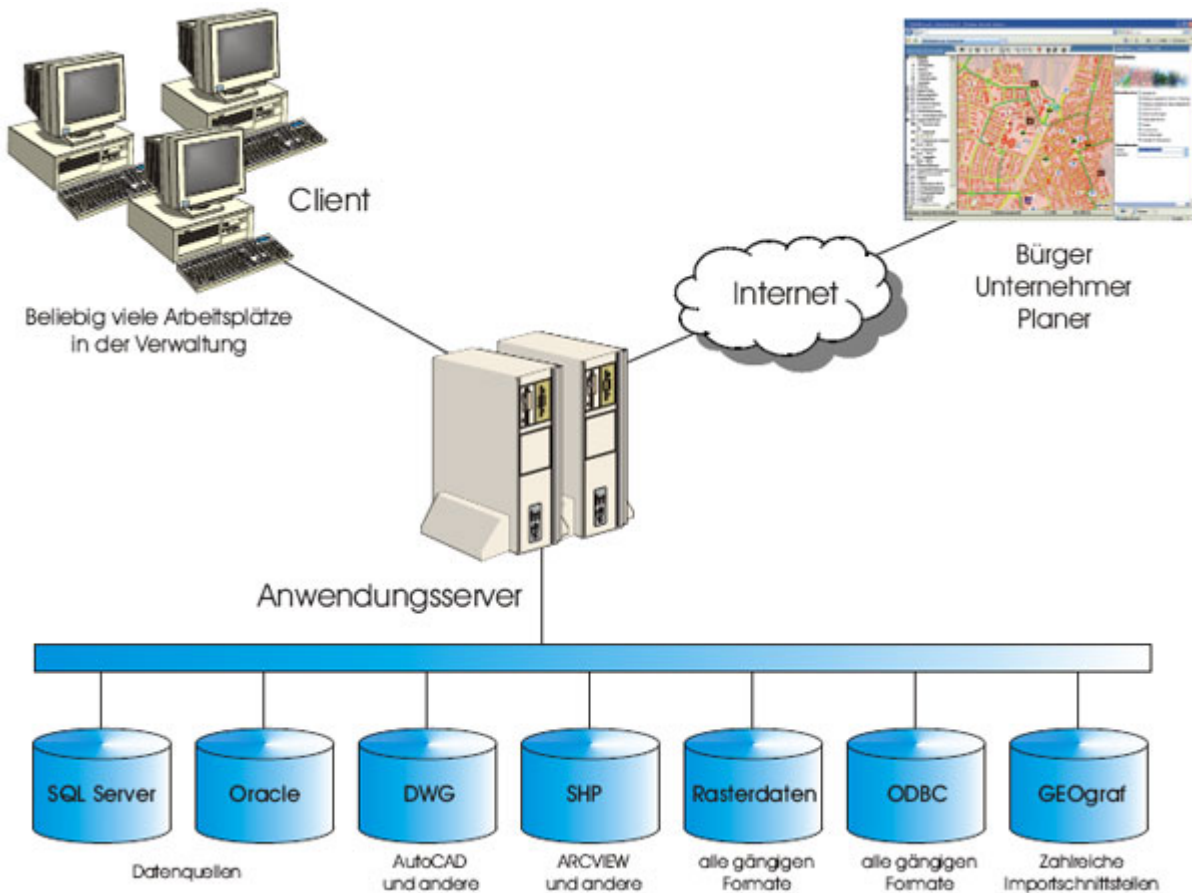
Client

Beliebig viele Arbeitsplätze in der Verwaltung

Internet

Bürger
Unternehmer
Planer

Anwendungsserver

SQL Server

Oracle

DWG

SHP

Rasterdaten

ODBC

GEOgraf

Datenquellen

AutoCAD und andere

ARCVIEW und andere

alle gängigen Formate

alle gängigen Formate

Zahlreiche Importschnittstellen